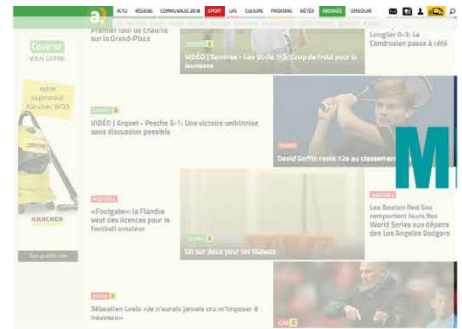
a.

ACTU RÉGIONS COMMUNALES 2018 SPORT LIFE CULTURE PROGRAMS MÉTÉO PROMOS CONCOURS

Premier four de charme sur la Grand-Place

VIDÉO | Tamines - Les Ucclo 1-3: Coup de froid pour la jeunesse

Longlier 0-3: La Condruzien passe à côté

Caverno
VOUS OFFRE

votre
aspirateur
Kärcher WD3

KÄRCHER

Les petits plus

VIDÉO | Ergent - Posche 3-1: Une victoire ondinoise sans discussion possible

David Goffin reste 12e au classement

«Footgate»: la Flandre veut des licences pour le football amateur

Les Boston Red Sox remportent leurs 9es World Series aux dépens des Los Angeles Dodgers

Un sur deux pour les Wawas

Sébastien Louis: «Je n'aurais jamais cru m'imposer à Innovation»

M